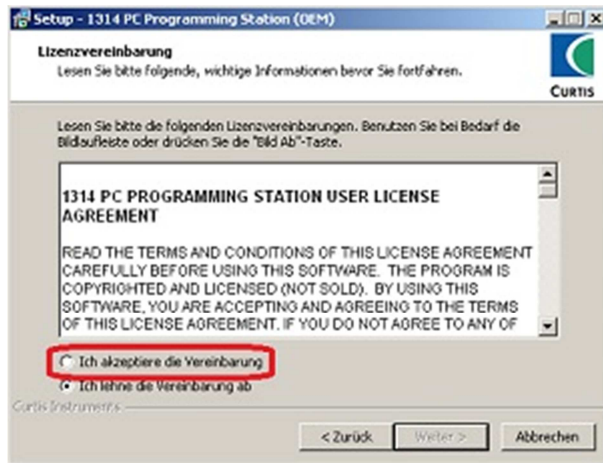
Setup - 1314 PC Programming Station (OEM)

Lizenzvereinbarung
Lesen Sie bitte folgende, wichtige Informationen bevor Sie fortfahren.

CURTIS

Lesen Sie bitte die folgenden Lizenzvereinbarungen. Benutzen Sie bei Bedarf die Bildlaufleiste oder drücken Sie die "Bild Ab"-Taste.

1314 PC PROGRAMMING STATION USER LICENSE AGREEMENT

READ THE TERMS AND CONDITIONS OF THIS LICENSE AGREEMENT CAREFULLY BEFORE USING THIS SOFTWARE. THE PROGRAM IS COPYRIGHTED AND LICENSED (NOT SOLD). BY USING THIS SOFTWARE, YOU ARE ACCEPTING AND AGREEING TO THE TERMS OF THIS LICENSE AGREEMENT. IF YOU DO NOT AGREE TO ANY OF

Ich akzeptiere die Vereinbarung
Ich lehne die Vereinbarung ab

Curtis Instruments

< Zurück   Weiter >   Abbrechen